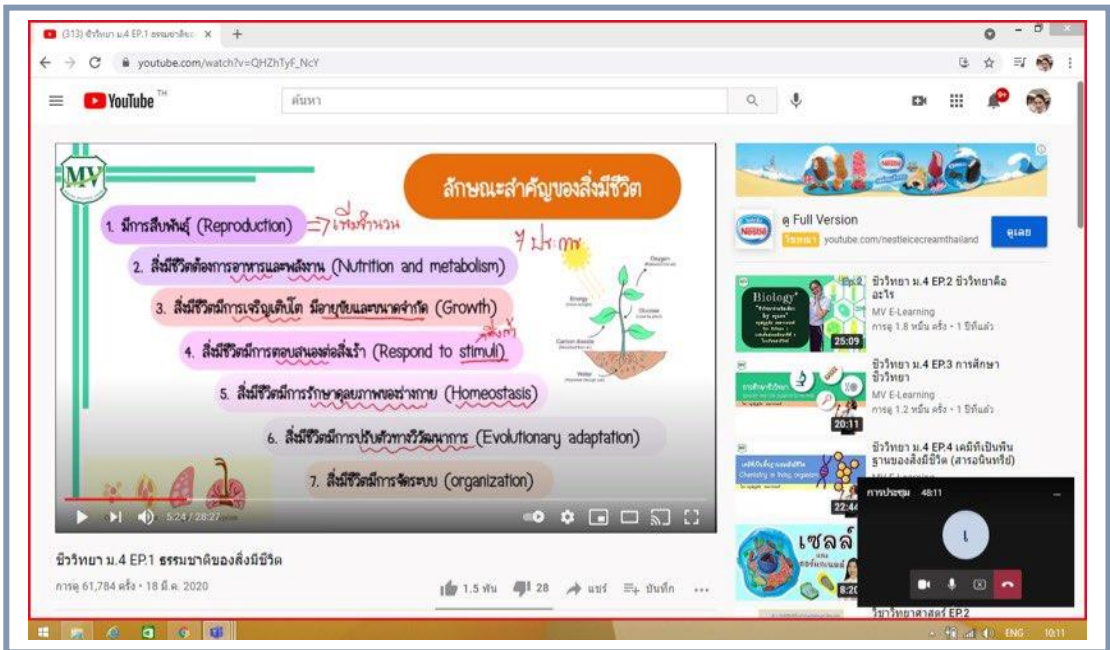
(313) ชีววิทยา ม.4 EP.1 ธรรมชาติของ... ×
youtube.com/watch?v=QHZhTyF_NcY
YouTube TH
ค้นหา

MV
ลักษณะสำคัญของสิ่งมีชีวิต
1. มีการสืบพันธุ์ (Reproduction) => เพิ่มจำนวน
ไม่ประเภท
2. สิ่งมีชีวิตต้องการอาหารและพลังงาน (Nutrition and metabolism)
3. สิ่งมีชีวิตมีการเจริญเติบโต มีอายุขัยและขนาดจำกัด (Growth)
4. สิ่งมีชีวิตมีการตอบสนองต่อสิ่งเร้า (Respond to stimuli)
สิ่งเร้า
5. สิ่งมีชีวิตมีการรักษาดุลยภาพของร่างกาย (Homeostasis)
6. สิ่งมีชีวิตมีการปรับตัวทางวิวัฒนาการ (Evolutionary adaptation)
7. สิ่งมีชีวิตมีการจัดระบบ (organization)
5:24 / 28:27

ชีววิทยา ม.4 EP.1 ธรรมชาติของสิ่งมีชีวิต
การดู 61,784 ครั้ง • 18 มิ.ค. 2020
1.5 พัน 28 แชร์ บันทึก ...

ดู Full Version
โฆษณา youtube.com/nestleicecreamthailand
ดูเลย

Biology
25:09
ชีววิทยา ม.4 EP.2 ชีววิทยาคืออะไร
MV E-Learning
การดู 1.8 หมื่น ครั้ง • 1 ปีที่แล้ว

20:11
ชีววิทยา ม.4 EP.3 การศึกษาชีววิทยา
MV E-Learning
การดู 1.2 หมื่น ครั้ง • 1 ปีที่แล้ว

Chemistry in living organism
22:4
ชีววิทยา ม.4 EP.4 เคมีที่เป็นพื้นฐานของสิ่งมีชีวิต (สารอนินทรีย์)
MV E-Learning

เซลล์
8:20
วิทยาศาสตร์ EP.2

การประชุม 48:11
L

ENG 10:11